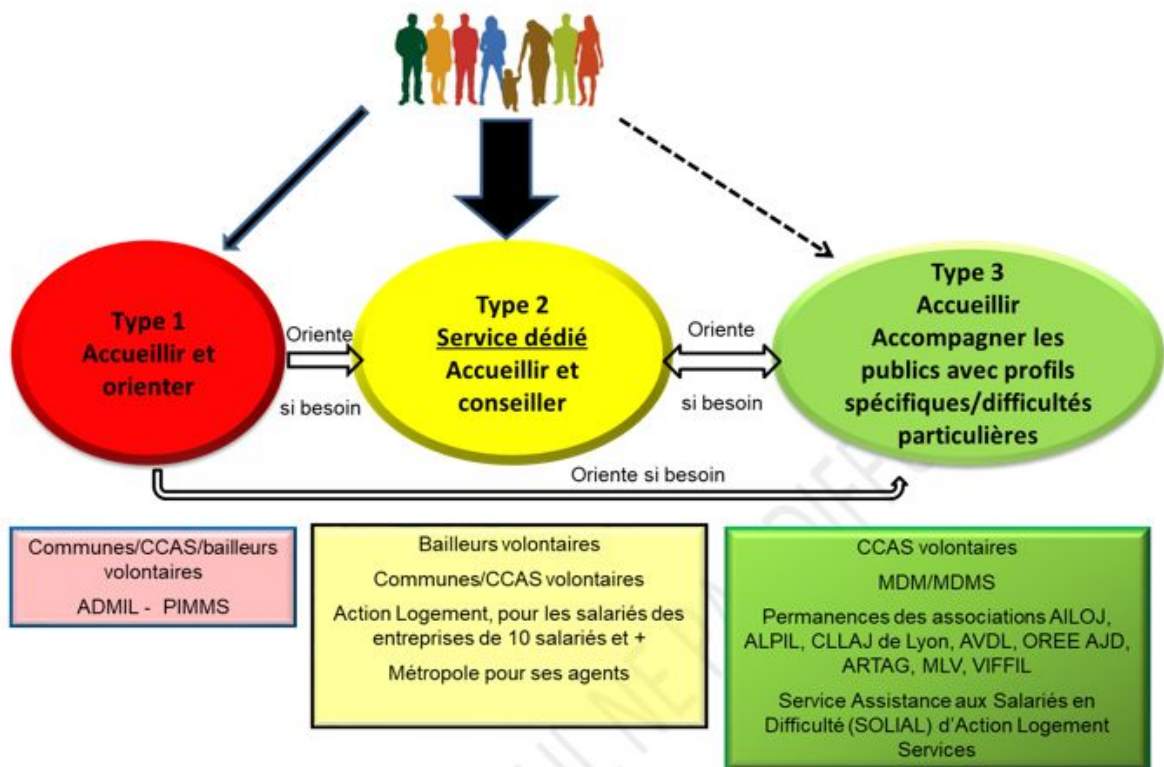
Type 1
Accueillir et orienter

Oriente
si besoin

Type 2
Service dédié
Accueillir et conseiller

Oriente
si besoin

Type 3
Accueillir
Accompagner les publics avec profils spécifiques/difficultés particulières

Oriente si besoin

Communes/CCAS/bailleurs volontaires

ADMIL - PIMMS

Bailleurs volontaires

Communes/CCAS volontaires

Action Logement, pour les salariés des entreprises de 10 salariés et +

Métropole pour ses agents

CCAS volontaires

MDM/MDMS

Permanences des associations AILOJ, ALPIL, CLLAJ de Lyon, AVDL, OREE AJD, ARTAG, MLV, VIFFIL

Service Assistance aux Salariés en Difficulté (SOLIAL) d'Action Logement Services